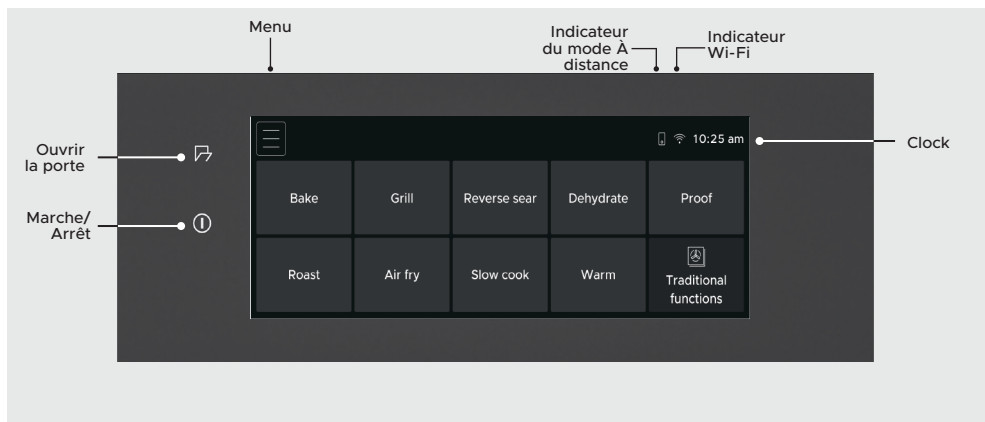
Menu

Indicateur du mode À distance

Indicateur Wi-Fi

Ouvrir la porte

Marche/ Arrêt

10:25 am

Clock

| Bake | Grill | Reverse sear | Dehydrate | Proof |
|---|---|---|---|---|
| Roast | Air fry | Slow cook | Warm | Traditional functions |